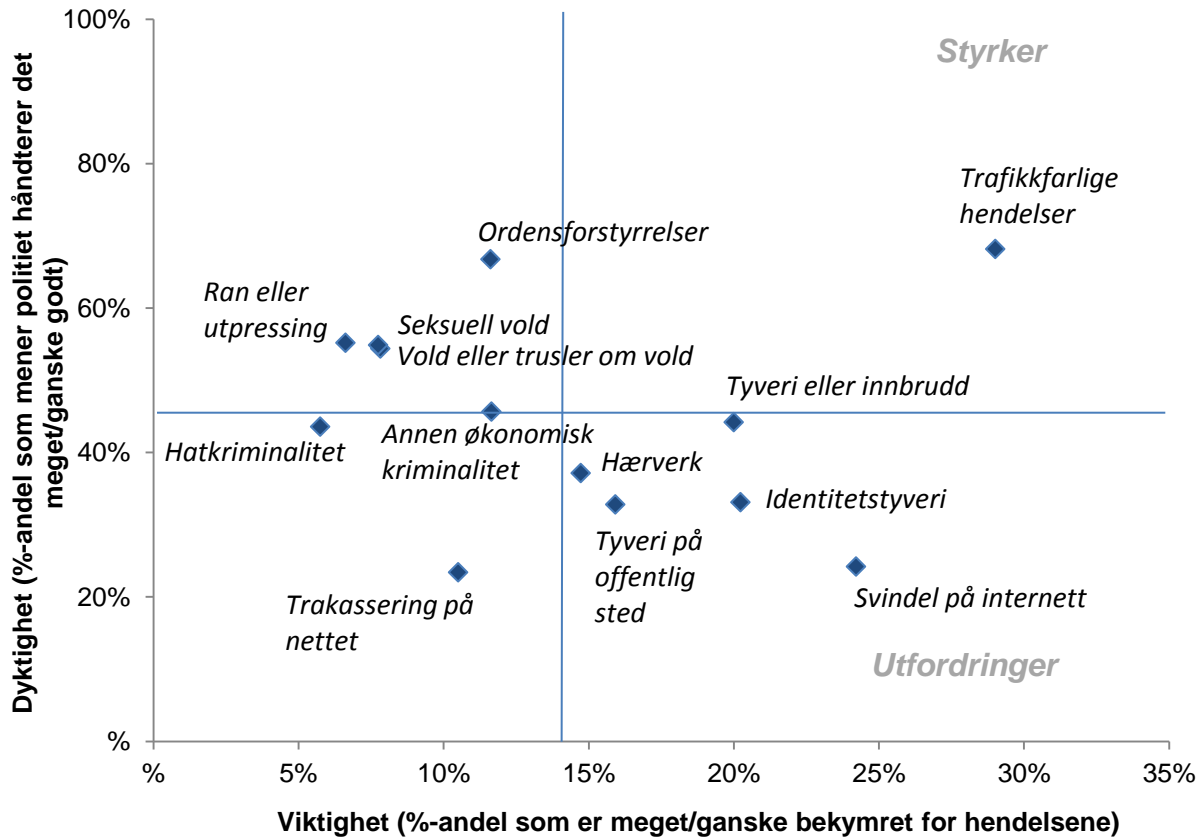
Dyktighet (%-andel som mener politiet håndterer det meget/ganske godt)

100%
80%
60%
40%
20%
%

Styrker

Trafikkfarlige hendelser

Ordensforstyrrelser

Ran eller utpressing

Seksuell vold

Vold eller trusler om vold

Tyveri eller innbrudd

Hatkriminalitet

Annen økonomisk kriminalitet

Hærverk

Identitetstyveri

Tyveri på offentlig sted

Trakassering på nettet

Svindel på internett

Utfordringer

%
5%
10%
15%
20%
25%
30%
35%

Viktighet (%-andel som er meget/ganske bekymret for hendelsene)